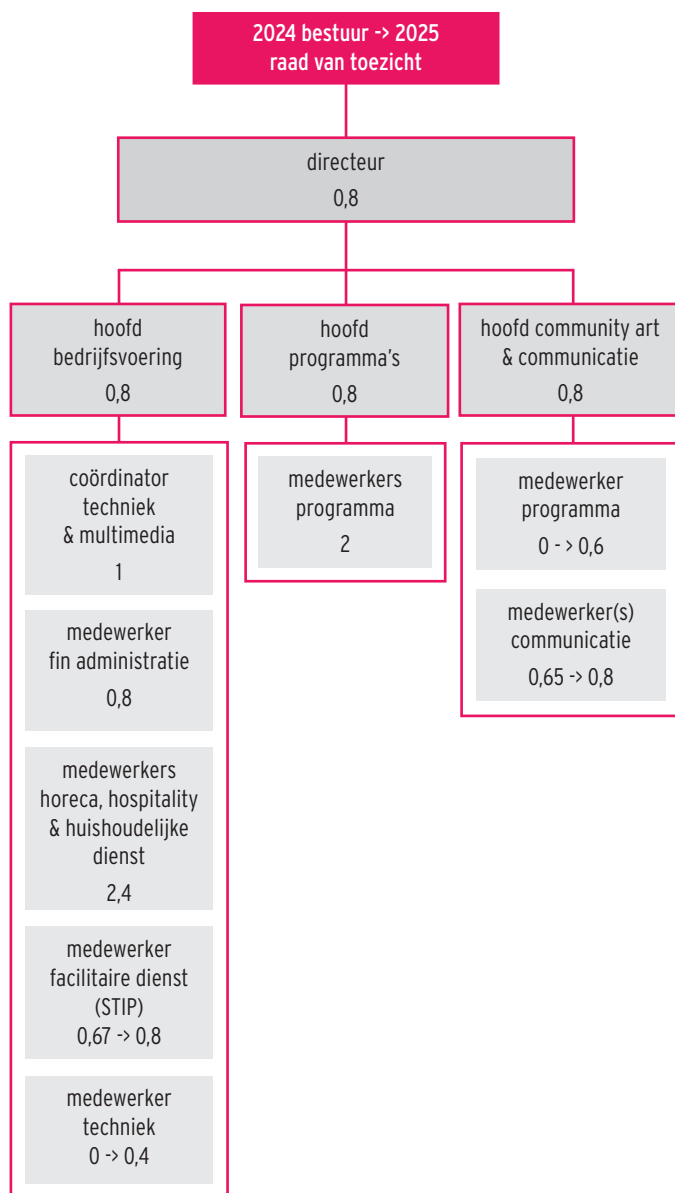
2024 bestuur -> 2025 raad van toezicht

directeur
0,8

hoofd bedrijfsvoering
0,8

hoofd programma's
0,8

hoofd community art & communicatie
0,8

coördinator techniek & multimedia
1

medewerker fin administratie
0,8

medewerkers horeca, hospitality & huishoudelijke dienst
2,4

medewerker facilitaire dienst (STIP)
0,67 -> 0,8

medewerker techniek
0 -> 0,4

medewerkers programma
2

medewerker programma
0 - > 0,6

medewerker(s) communicatie
0,65 -> 0,8